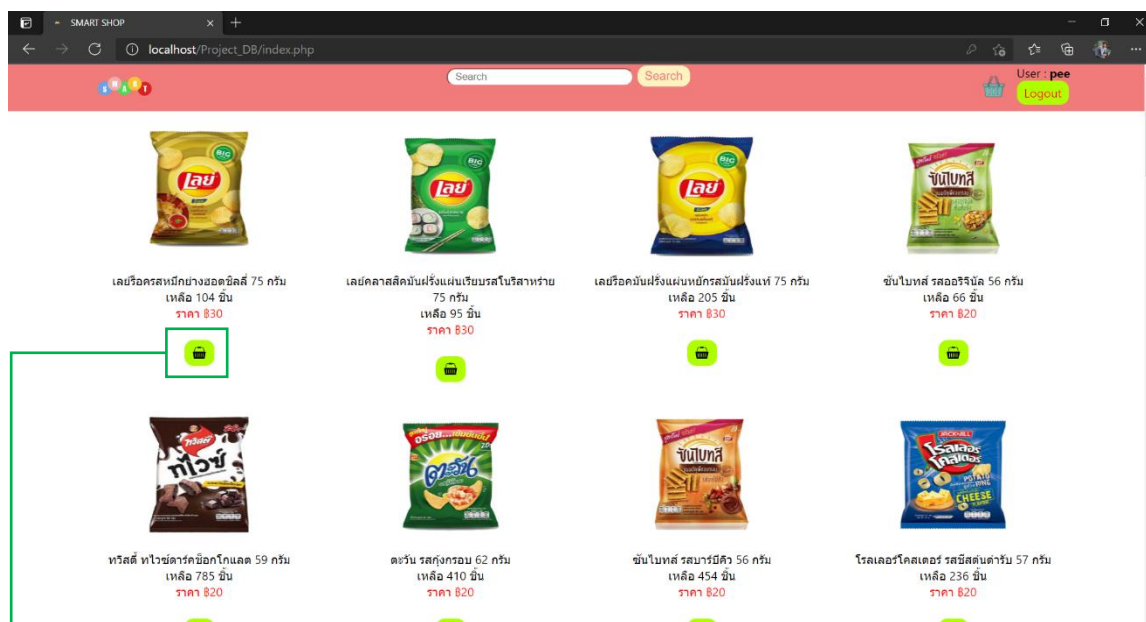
SMART SHOP

localhost/Project_DB/index.php

Search Search

User : pee
Logout

เลย์ร็อครสหมึกย่างฮอตชิลลี่ 75 กรัม
เหลือ 104 ชิ้น
ราคา ฿30

เลย์คลาสสิคมันฝรั่งแผ่นเรียบรสโนริสาหร่าย 75 กรัม
เหลือ 95 ชิ้น
ราคา ฿30

เลย์ร็อคมันฝรั่งแผ่นหยักรสมันฝรั่งแท้ 75 กรัม
เหลือ 205 ชิ้น
ราคา ฿30

ซันไบทส์ รสออริจินัล 56 กรัม
เหลือ 66 ชิ้น
ราคา ฿20

ทวิสตี้ ทไวซ์ดาร์คช็อกโกแลต 59 กรัม
เหลือ 785 ชิ้น
ราคา ฿20

ตะวัน รสกุ้งกรอบ 62 กรัม
เหลือ 410 ชิ้น
ราคา ฿20

ซันไบทส์ รสบาร์บีคิว 56 กรัม
เหลือ 454 ชิ้น
ราคา ฿20

โรลเลอร์โคสเตอร์ รสชีสต้นตำรับ 57 กรัม
เหลือ 236 ชิ้น
ราคา ฿20